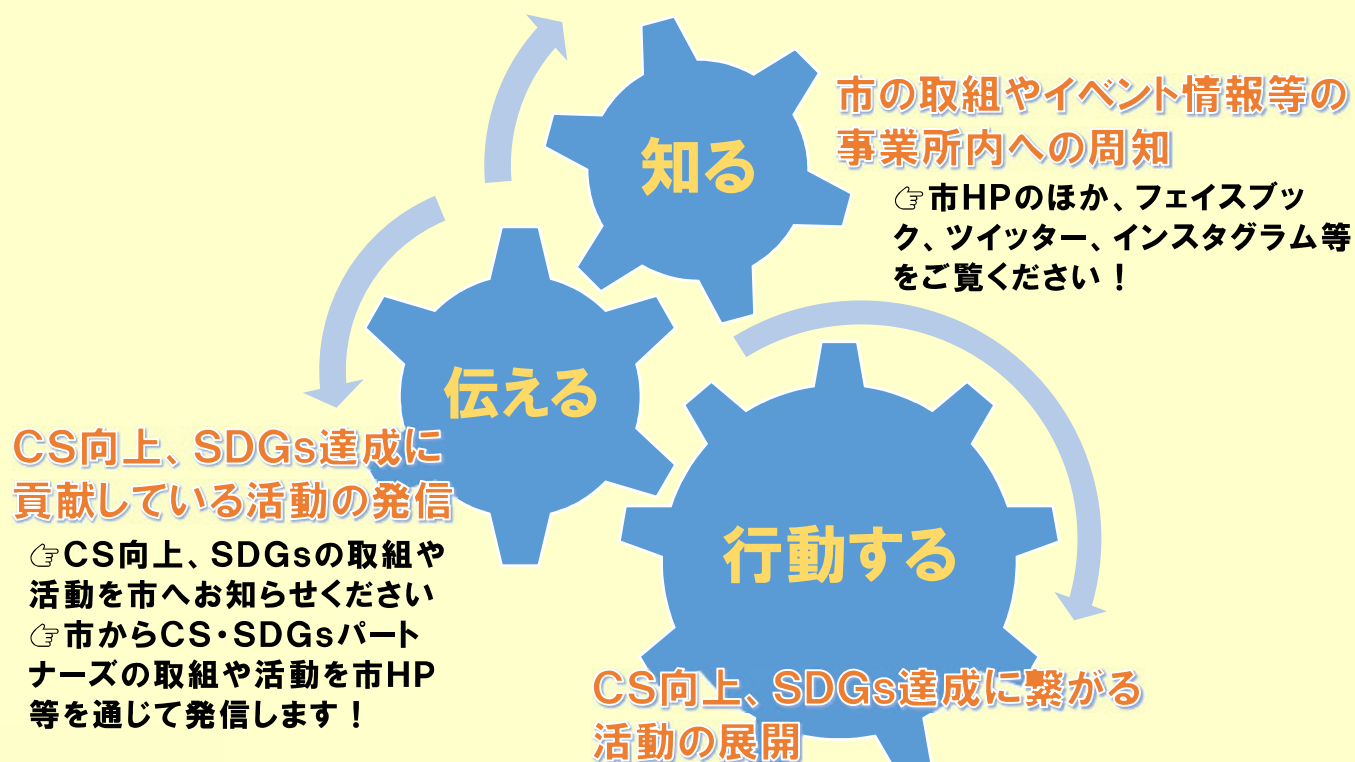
知る

市の取組やイベント情報等の事業所内への周知

☞市HPのほか、フェイスブック、ツイッター、インスタグラム等をご覧ください！

伝える

CS向上、SDGs達成に貢献している活動の発信

☞CS向上、SDGsの取組や活動を市へお知らせください
☞市からCS・SDGsパートナーズの取組や活動を市HP等を通じて発信します！

行動する

CS向上、SDGs達成に繋がる活動の展開